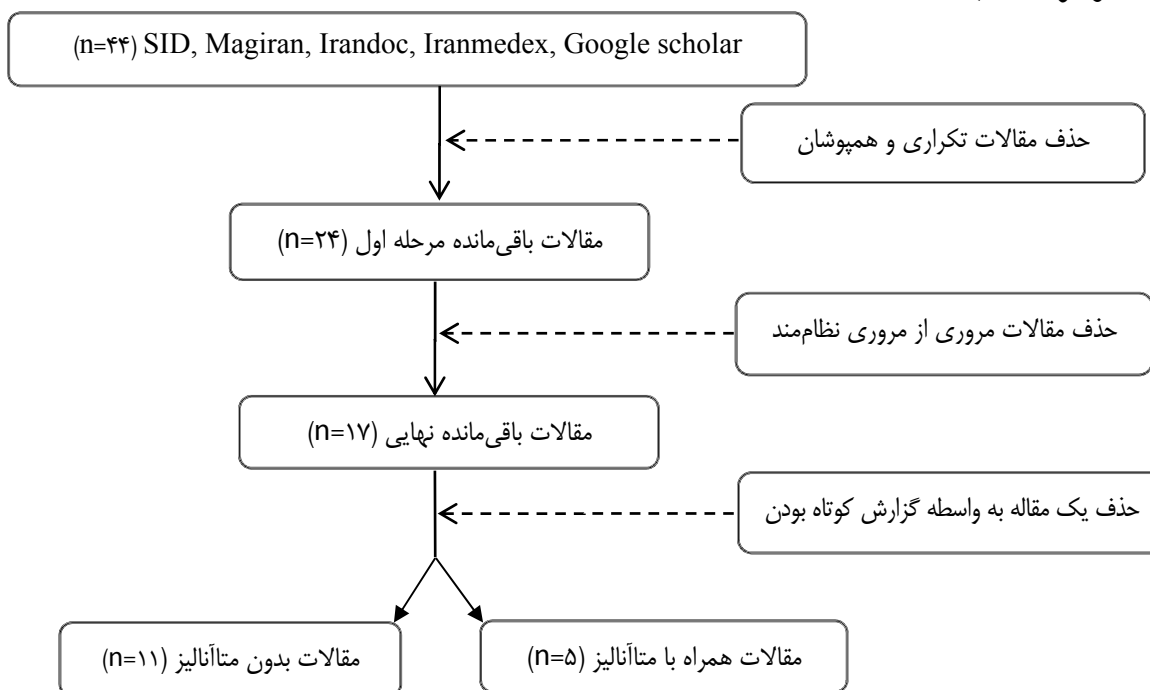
(n=۴۴) SID, Magiran, Irandoc, Iranmedex, Google scholar

حذف مقالات تکراری و همپوشان

مقالات باقی‌مانده مرحله اول (n=۲۴)

حذف مقالات مروری از مروری نظام‌مند

مقالات باقی‌مانده نهایی (n=۱۷)

حذف یک مقاله به واسطه گزارش کوتاه بودن

مقالات همراه با متاآنالیز (n=۵)

مقالات بدون متاآنالیز (n=۱۱)